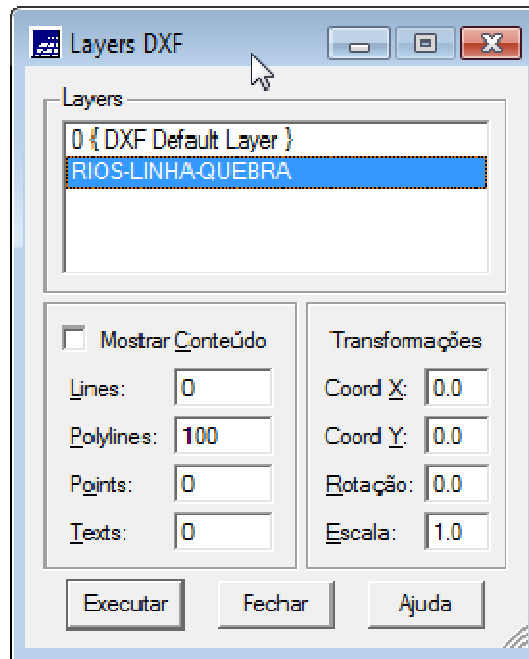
Layers DXF

Layers

0 { DXF Default Layer }
RIOS-LINHA-QUEBRA

Mostrar Conteúdo

Lines: 0
Polylines: 100
Points: 0
Texts: 0

Transformações

Coord X: 0.0
Coord Y: 0.0
Rotação: 0.0
Escala: 1.0

Executar
Fechar
Ajuda